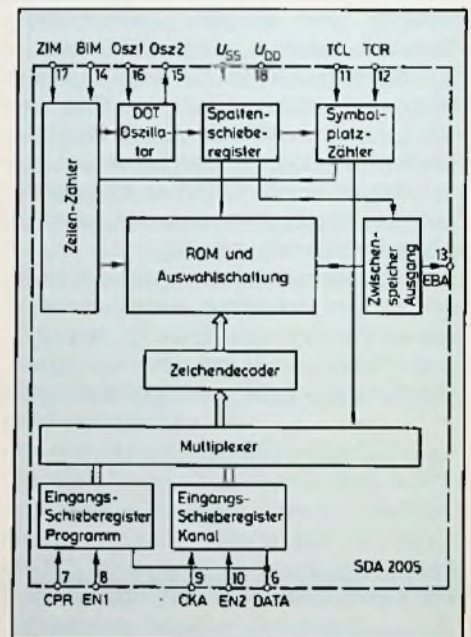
ZIM BIM Osz1 Osz2 $U_{SS}$ $U_{DD}$ TCL TCR

17 14 16 15 1 18 11 12

DOT Oszillator

Spaltenschieberegister

Symbolplatz-Zähler

Zeilen-Zähler

ROM und Auswahlschaltung

Zwischenspeicher Ausgang

13 EBA

Zeichendecoder

Multiplexer

Eingangs-Schieberegister Programm

Eingangs-Schieberegister Kanal

SDA 2005

7 8 9 10 6

CPR EN1 CKA EN2 DATA